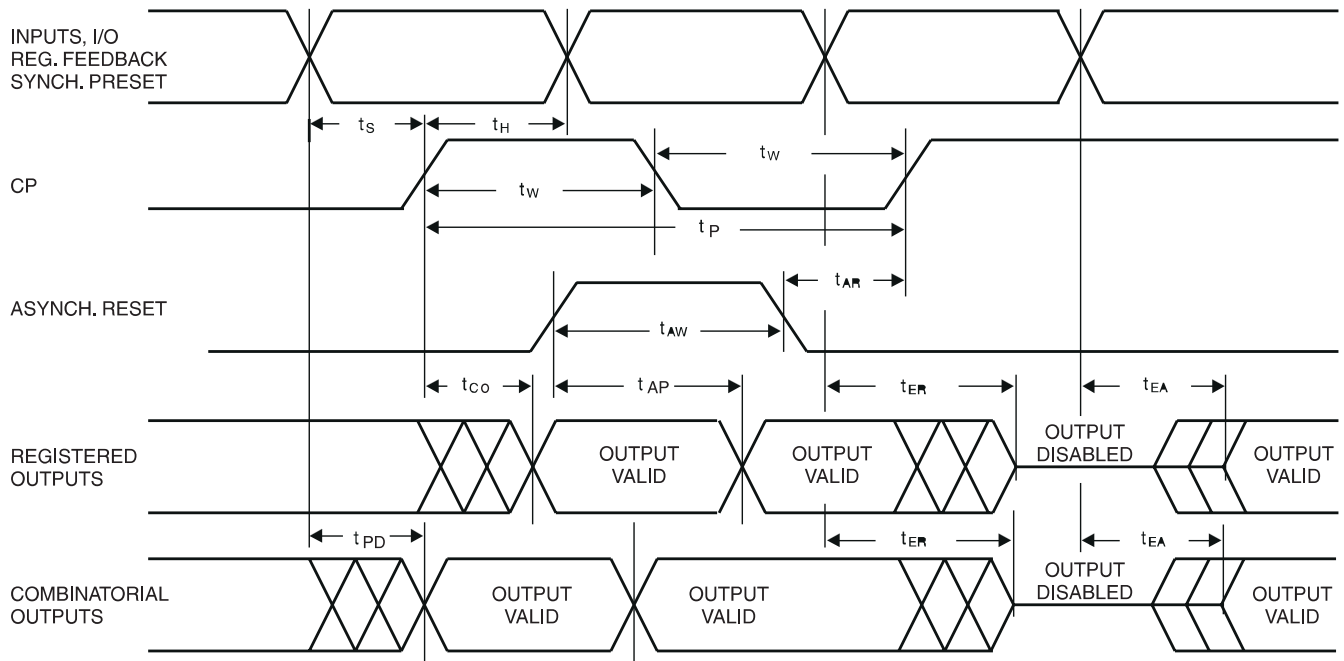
INPUTS, I/O
REG. FEEDBACK
SYNCH. PRESET

$t_S$ $t_H$

CP

$t_W$

$t_W$

$t_P$

$t_{AR}$

ASYNCH. RESET

$t_{AW}$

$t_{CO}$ $t_{AP}$ $t_{ER}$ $t_{EA}$

REGISTERED
OUTPUTS

OUTPUT VALID

OUTPUT VALID

OUTPUT DISABLED

OUTPUT VALID

$t_{PD}$ $t_{ER}$ $t_{EA}$

COMBINATORIAL
OUTPUTS

OUTPUT VALID

OUTPUT VALID

OUTPUT DISABLED

OUTPUT VALID